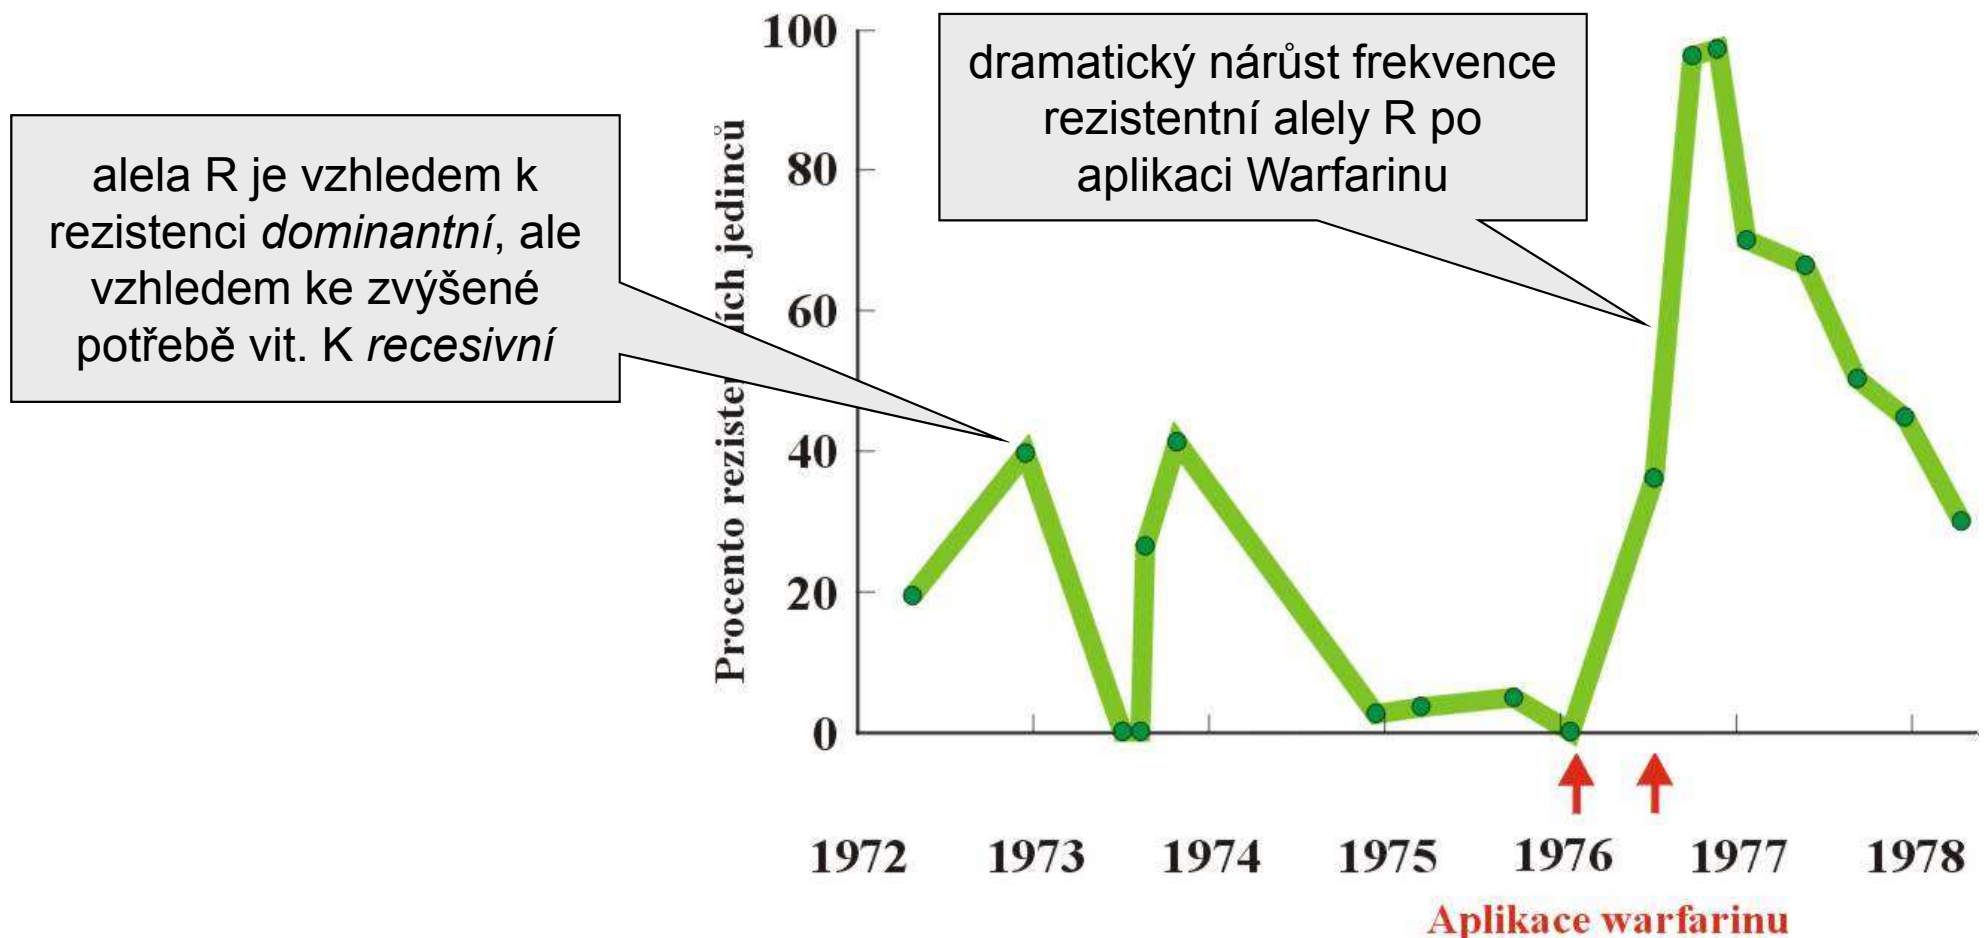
alela R je vzhledem k rezistenci *dominantní*, ale vzhledem ke zvýšené potřebě vit. K *recesivní*

dramatický nárůst frekvence rezistentní alely R po aplikaci Warfarinu

Procento reziste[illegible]ích jedinců

100
80
60
40
20
0

1972
1973
1974
1975
1976
1977
1978

Aplikace warfarinu